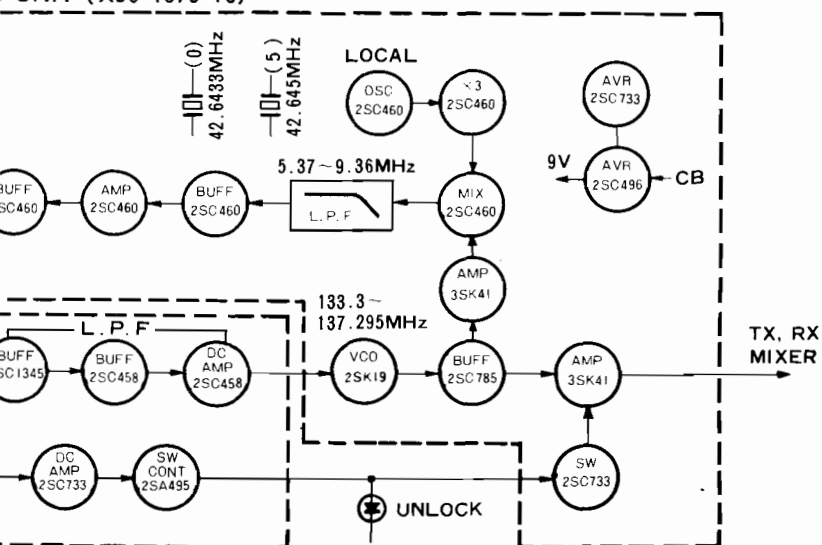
UNIT (X50-1370-10)

(0) 42.6433MHz
(5) 42.645MHz

LOCAL
OSC 2SC460
×3 2SC460

AVR 2SC733
AVR 2SC496
9V
CB

5.37 ~ 9.36MHz
L.P.F

BUFF 2SC460
AMP 2SC460
BUFF 2SC460
MIX 2SC460

AMP 3SK41

133.3 ~ 137.295MHz

L.P.F
BUFF 2SC1345
BUFF 2SC458
DC AMP 2SC458
VCO 2SK19
BUFF 2SC785
AMP 3SK41
TX, RX MIXER

DC AMP 2SC733
SW CONT 2SA495
SW 2SC733

UNLOCK